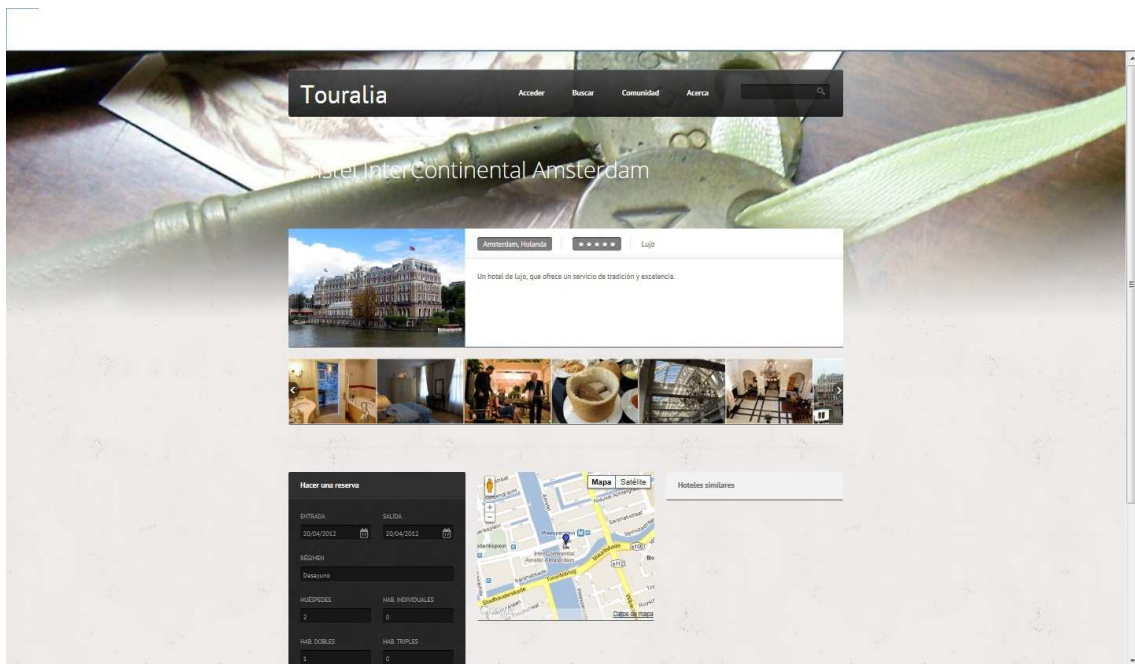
Touralia

Acceder Buscar Comunidad Acerca

Amstel InterContinental Amsterdam

Amsterdam, Holanda ★★★★★ Lujo

Un hotel de lujo, que ofrece un servicio de tradición y excelencia.

Hacer una reserva

ENTRADA
20/04/2012

SALIDA
20/04/2012

RÉGIMEN
Desayuno

HUÉSPEDES
2

HAB. INDIVIDUALES
0

HAB. DOBLES
1

HAB. TRIPLES
0

Mapa Satélite

InterContinental Amstel Amsterdam

Datos de mapa

Hoteles similares